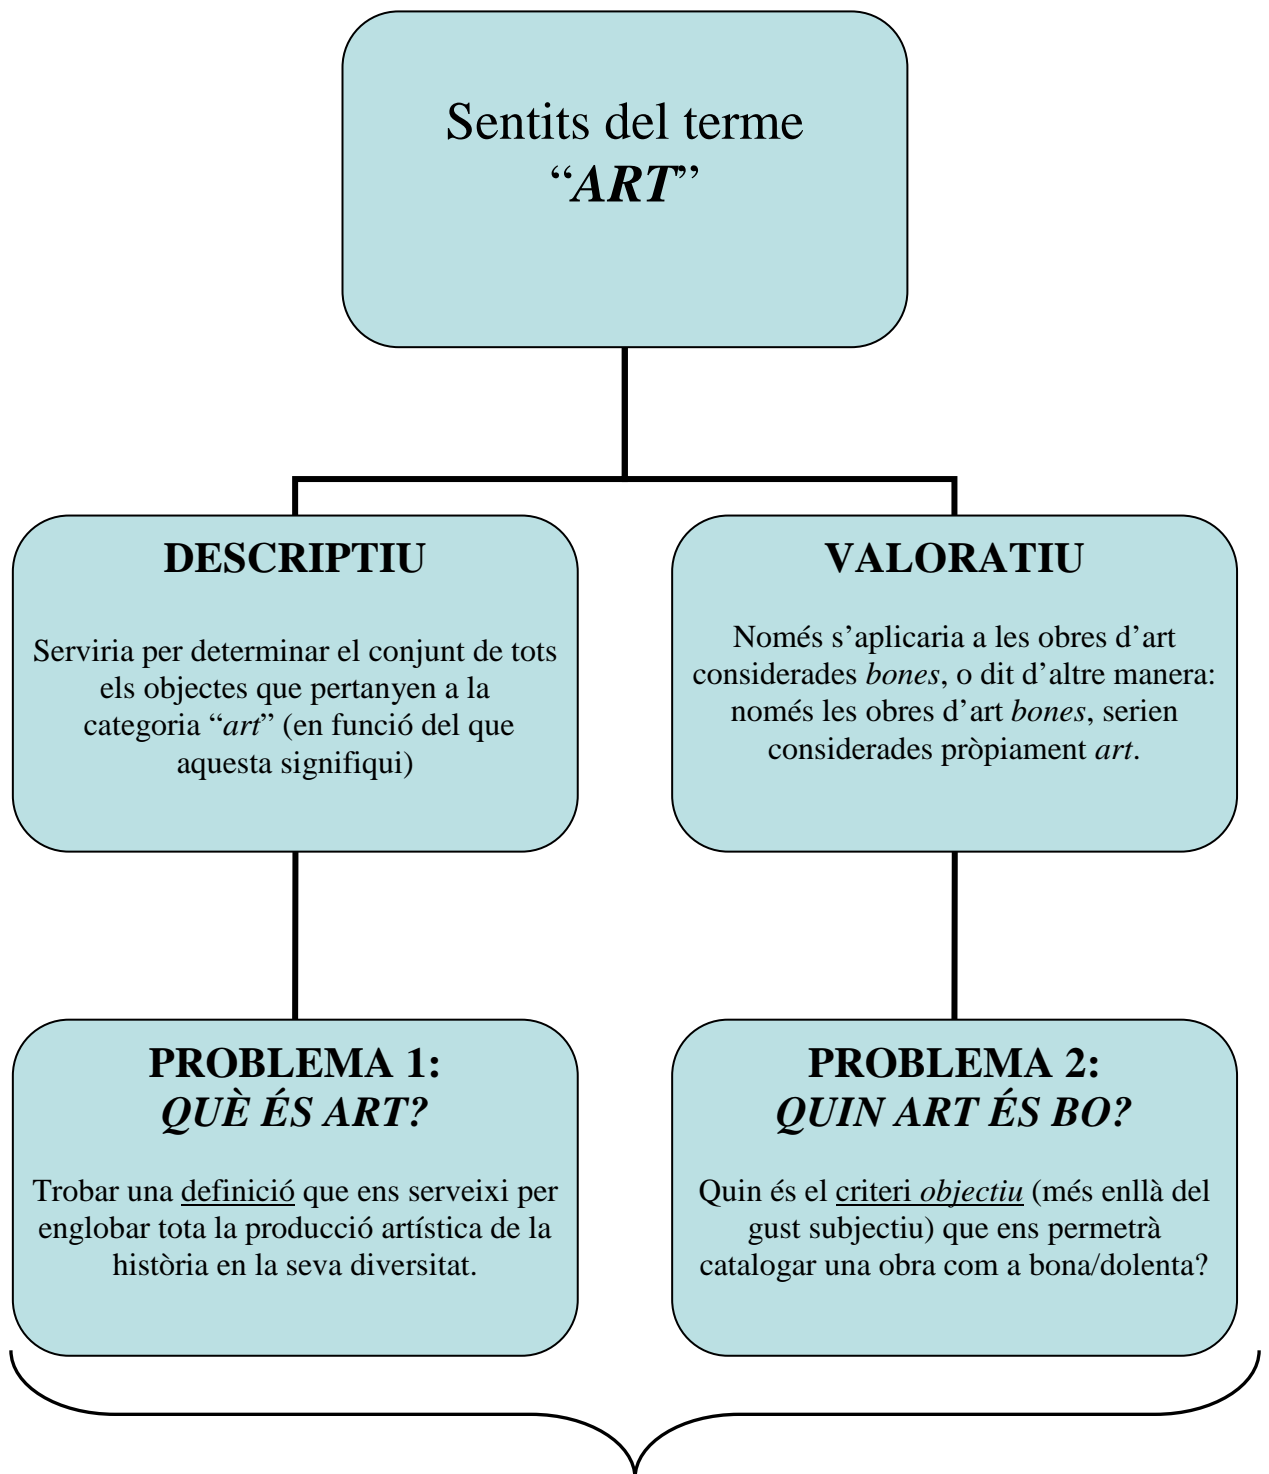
Sentits del terme
“*ART*”

**DESCRIPTIU**

Serviria per determinar el conjunt de tots els objectes que pertanyen a la categoria “*art*” (en funció del que aquesta signifiqui)

**VALORATIU**

Només s’aplicaria a les obres d’art considerades *bones*, o dit d’altre manera: només les obres d’art *bones*, serien considerades pròpiament *art*.

**PROBLEMA 1:**
***QUÈ ÉS ART?***

Trobar una definició que ens serveixi per englobar tota la producció artística de la història en la seva diversitat.

**PROBLEMA 2:**
***QUIN ART ÉS BO?***

Quin és el criteri *objectiu* (més enllà del gust subjectiu) que ens permetrà catalogar una obra com a bona/dolenta?